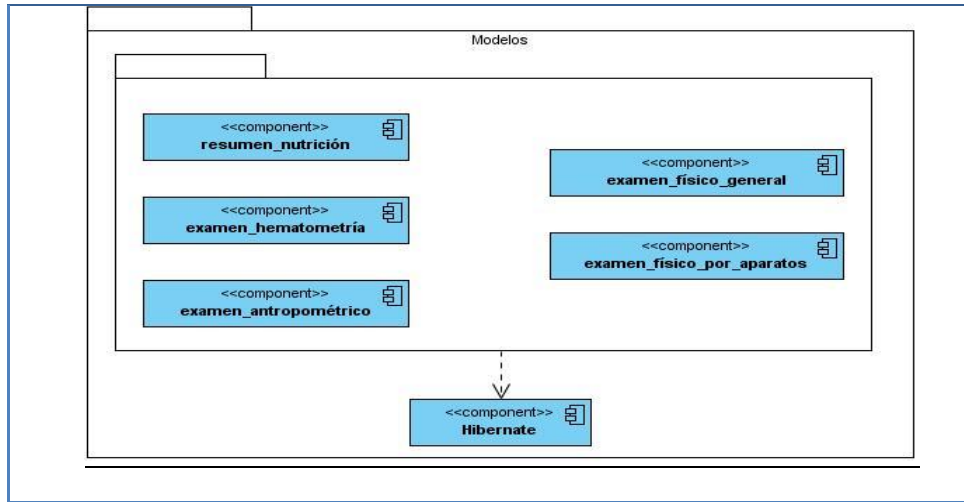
Modelos

<<component>>
resumen_nutrición

<<component>>
examen_hematometría

<<component>>
examen_antropométrico

<<component>>
examen_físico_general

<<component>>
examen_físico_por_aparatos

<<component>>
Hibernate